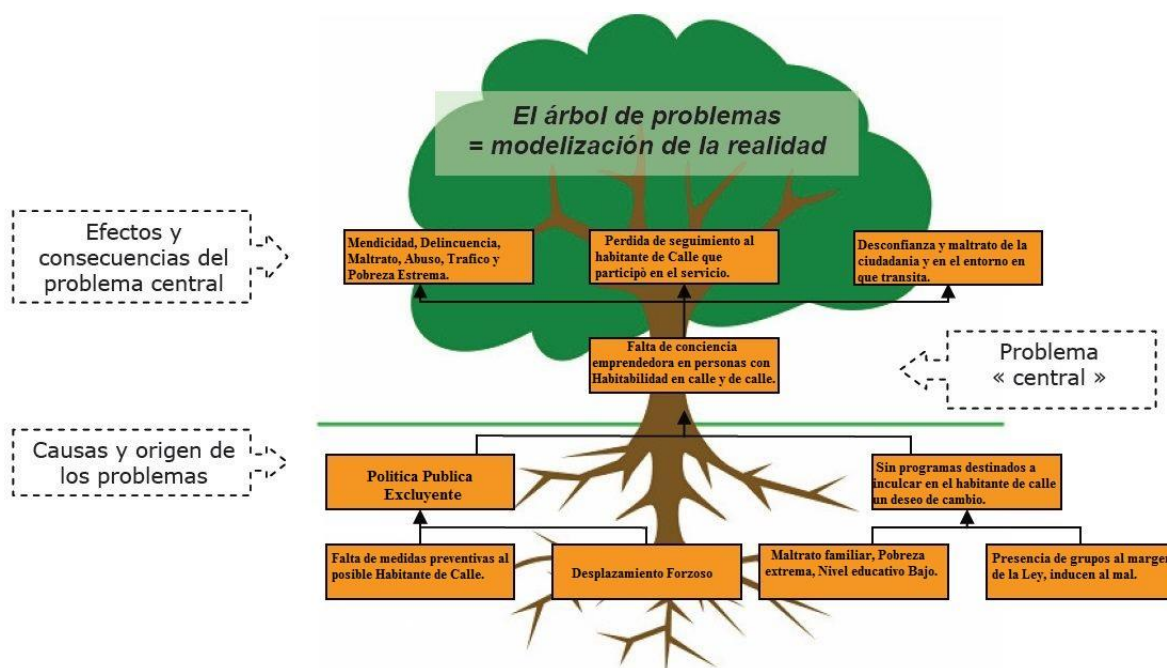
El árbol de problemas
= modelización de la realidad

Efectos y consecuencias del problema central

Mendicidad, Delincuencia, Maltrato, Abuso, Trafico y Pobreza Estrema.

Perdida de seguimiento al habitante de Calle que participó en el servicio.

Desconfianza y maltrato de la ciudadania y en el entorno en que transita.

Falta de conciencia emprendedora en personas con Habitabilidad en calle y de calle.

Problema « central »

Causas y origen de los problemas

Politica Publica Excluyente

Sin programas destinados a inculcar en el habitante de calle un deseo de cambio.

Falta de medidas preventivas al posible Habitante de Calle.

Desplazamiento Forzoso

Maltrato familiar, Pobreza extrema, Nivel educativo Bajo.

Presencia de grupos al margen de la Ley, inducen al mal.